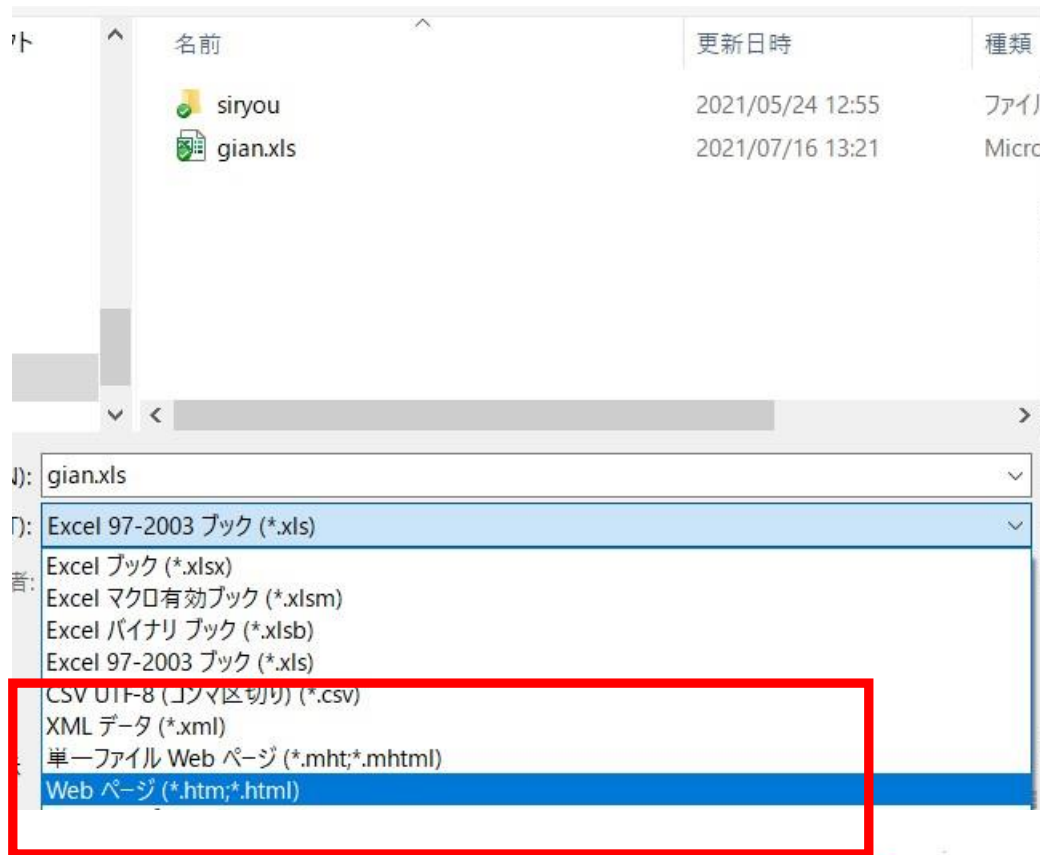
ット

名前

更新日時

種類

siryou

2021/05/24 12:55

ファイ

gian.xls

2021/07/16 13:21

Micro

N): gian.xls

T): Excel 97-2003 ブック (*.xls)

者:

Excel ブック (*.xlsx)
Excel マクロ有効ブック (*.xlsm)
Excel バイナリ ブック (*.xlsb)
Excel 97-2003 ブック (*.xls)
CSV UTF-8 (コンマ区切り) (*.csv)
XML データ (*.xml)
単一ファイル Web ページ (*.mht;*.mhtml)
Web ページ (*.htm;*.html)